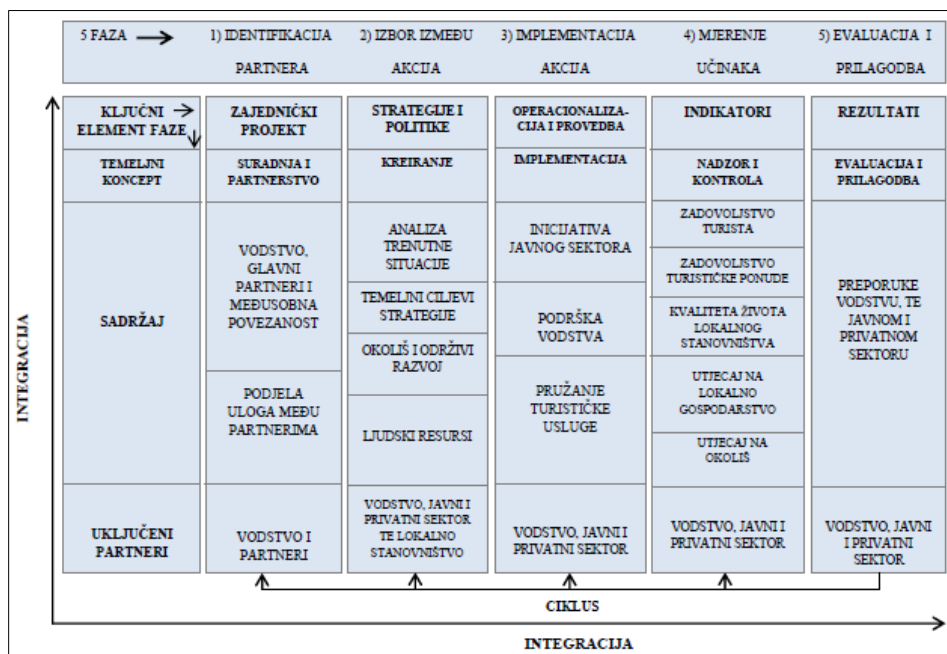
| 5 FAZA | 1) IDENTIFIKACIJA PARTNERA | 2) IZBOR IZMEĐU AKCIJA | 3) IMPLEMENTACIJA AKCIJA | 4) MJERENJE UČINAKA | 5) EVALUACIJA I PRILAGODBA |
|---|---|---|---|---|---|
| KLJUČNI ELEMENT FAZE | ZAJEDNIČKI PROJEKT | STRATEGIJE I POLITIKE | OPERACIONALIZACIJA I PROVEDBA | INDIKATORI | REZULTATI |
| TEMELJNI KONCEPT | SURADNJA I PARTNERSTVO | KREIRANJE | IMPLEMENTACIJA | NADZOR I KONTROLA | EVALUACIJA I PRILAGODBA |
| SADRŽAJ | VODSTVO, GLAVNI PARTNERI I MEĐUSOBNA POVEZANOST; PODJELA ULOGA MEĐU PARTNERIMA | ANALIZA TRENUTNE SITUACIJE; TEMELJNI CILJEVI STRATEGIJE; OKOLIŠ I ODRŽIVI RAZVOJ; LJUDSKI RESURSI | INICIJATIVA JAVNOG SEKTORA; PODRŠKA VODSTVA; PRUŽANJE TURISTIČKE USLUGE | ZADOVOLJSTVO TURISTA; ZADOVOLJSTVO TURISTIČKE PONUDE; KVALITETA ŽIVOTA LOKALNOG STANOVNIŠTVA; UTJECAJ NA LOKALNO GOSPODARSTVO; UTJECAJ NA OKOLIŠ | PREPORUKE VODSTVU, TE JAVNOM I PRIVATNOM SEKTORU |
| UKLJUČENI PARTNERI | VODSTVO I PARTNERI | VODSTVO, JAVNI I PRIVATNI SEKTOR TE LOKALNO STANOVNIŠTVO | VODSTVO, JAVNI I PRIVATNI SEKTOR | VODSTVO, JAVNI I PRIVATNI SEKTOR | VODSTVO, JAVNI I PRIVATNI SEKTOR |

CIKLUS

INTEGRACIJA

INTEGRACIJA